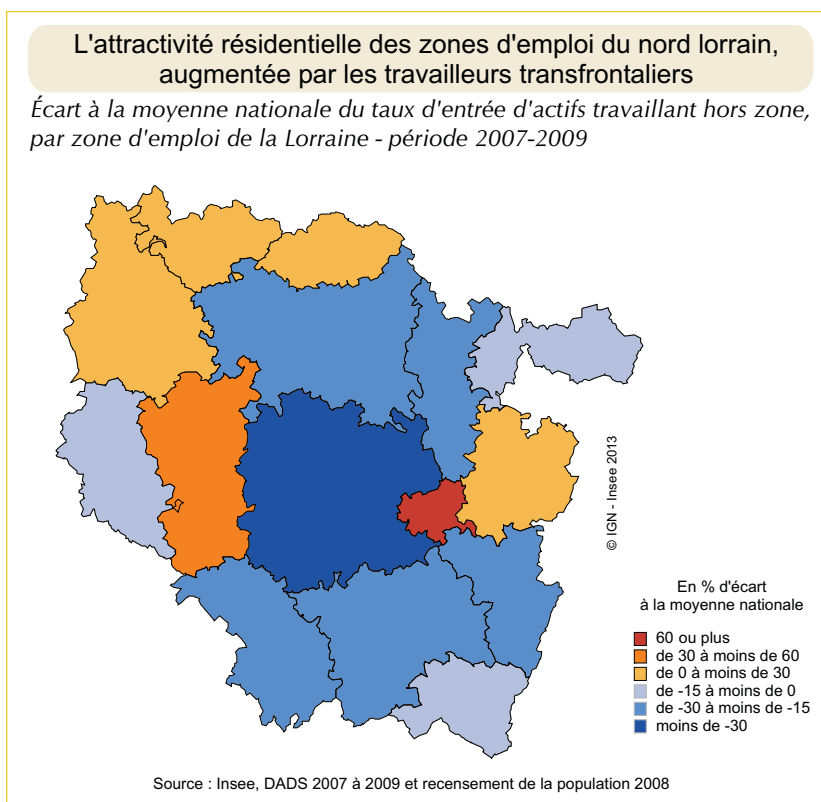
L'attractivité résidentielle des zones d'emploi du nord lorrain, augmentée par les travailleurs transfrontaliers

Écart à la moyenne nationale du taux d'entrée d'actifs travaillant hors zone, par zone d'emploi de la Lorraine - période 2007-2009

© IGN - Insee 2013

En % d'écart à la moyenne nationale

60 ou plus
de 30 à moins de 60
de 0 à moins de 30
de -15 à moins de 0
de -30 à moins de -15
moins de -30

Source : Insee, DADS 2007 à 2009 et recensement de la population 2008